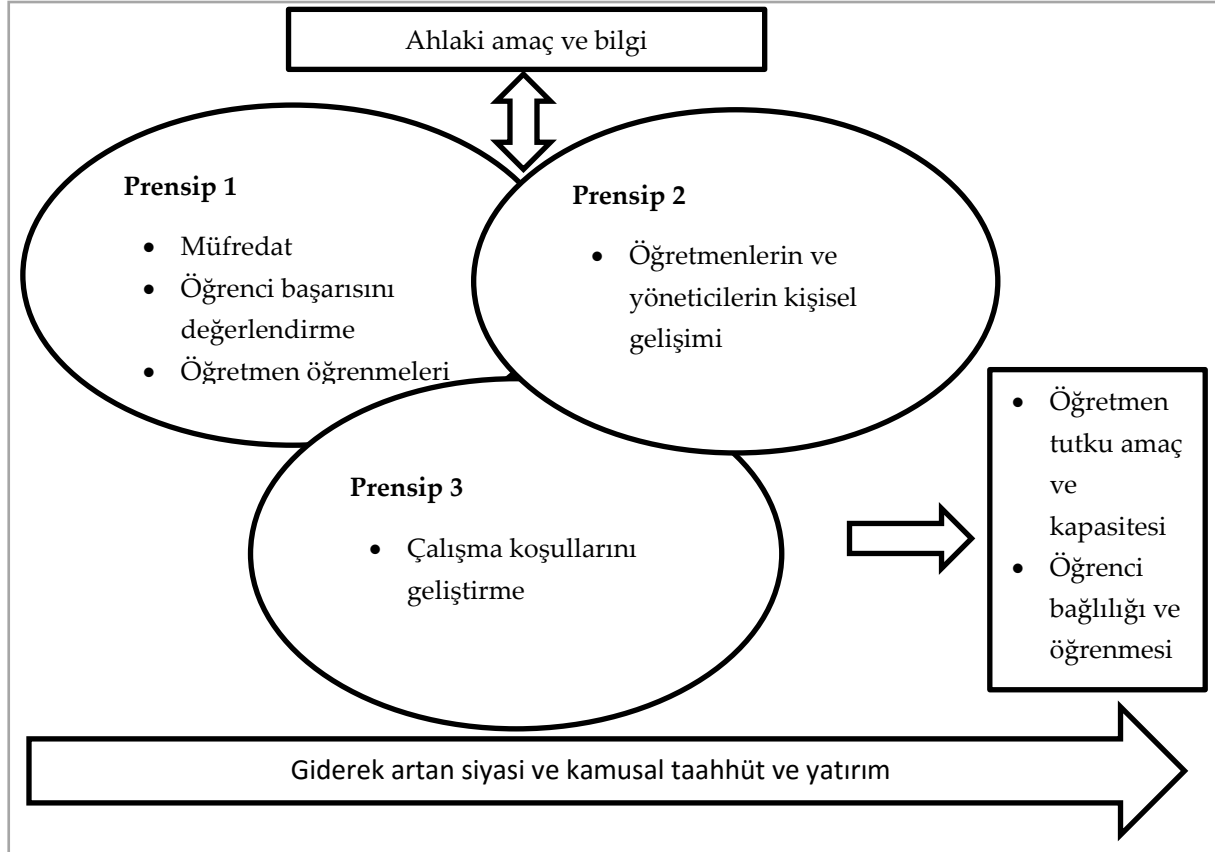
Ahlaki amaç ve bilgi

Prensip 1

- Müfredat
- Öğrenci başarısını değerlendirme
- Öğretmen öğrenmeleri

Prensip 2

- Öğretmenlerin ve yöneticilerin kişisel gelişimi

Prensip 3

- Çalışma koşullarını geliştirme

- Öğretmen tutku amaç ve kapasitesi
- Öğrenci bağlılığı ve öğrenmesi

Giderek artan siyasi ve kamusal taahhüt ve yatırım